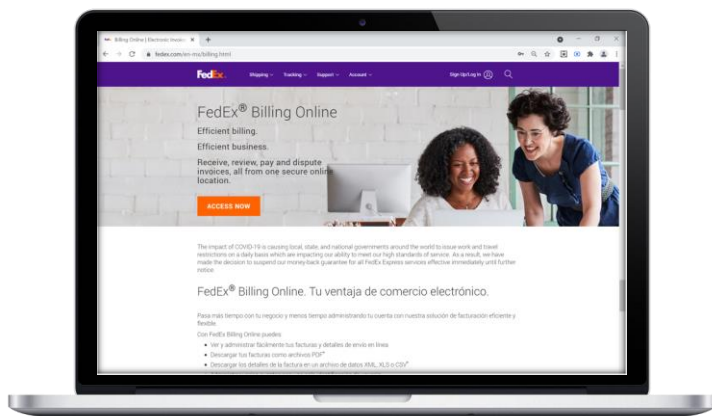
Billing Online | Electronic Invoice ×  +

fedex.com/en-mx/billing.html

FedEx. Shipping ⌄ Tracking ⌄ Support ⌄ Account ⌄ Sign Up/Log In

FedEx® Billing Online

Efficient billing.

Efficient business.

Receive, review, pay and dispute invoices, all from one secure online location.

ACCESS NOW

The impact of COVID-19 is causing local, state, and national governments around the world to issue work and travel restrictions on a daily basis which are impacting our ability to meet our high standards of service. As a result, we have made the decision to suspend our money-back guarantee for all FedEx Express services effective immediately until further notice.

FedEx® Billing Online. Tu ventaja de comercio electrónico.

Pasa más tiempo con tu negocio y menos tiempo administrando tu cuenta con nuestra solución de facturación eficiente y flexible.

Con FedEx Billing Online puedes:

• Ver y administrar fácilmente tus facturas y detalles de envío en línea.
• Descargar tus facturas como archivos PDF*
• Descargar los detalles de la factura en un archivo de datos XML, XLS o CSV*